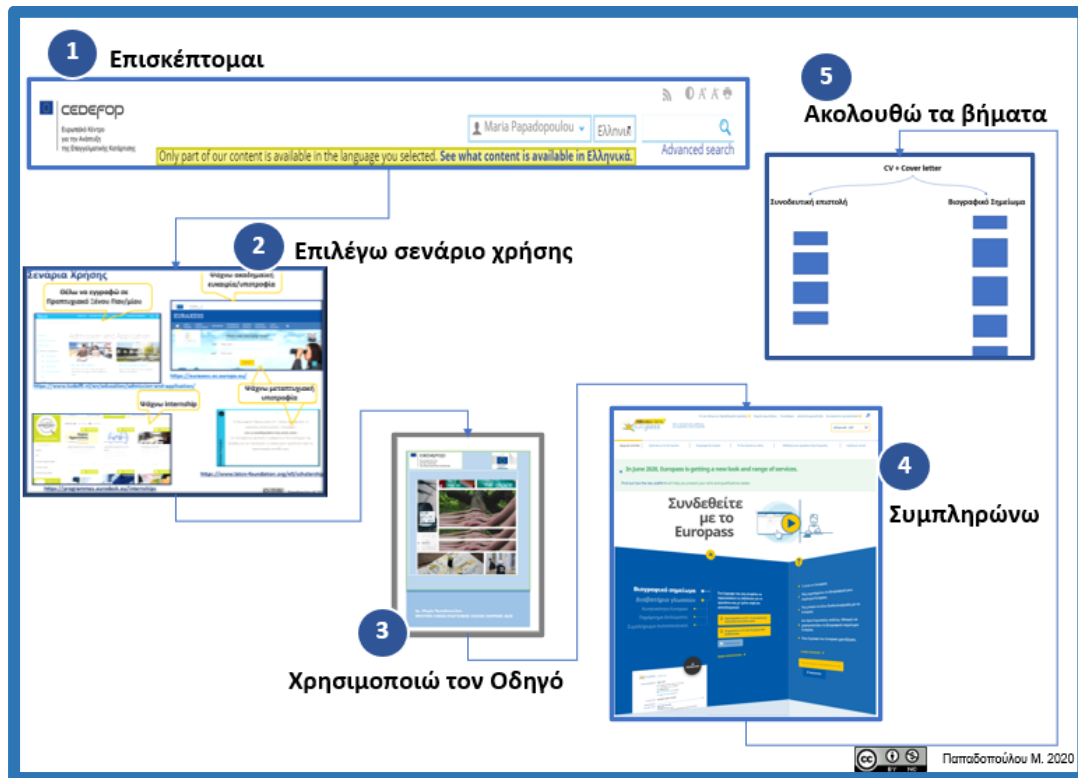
1 Επισκέπτομαι

CEDEFOP
Ευρωπαϊκό Κέντρο για την Ανάπτυξη της Επαγγελματικής Κατάρτισης

Maria Papadopoulou
Ελληνικά
Advanced search

Only part of our content is available in the language you selected. See what content is available in Ελληνικά.

2 Επιλέγω σενάριο χρήσης

Σενάρια Χρήσης
Θέλω να εγγραφώ σε Πανεπιστήμιο Ξένου Πανεπιστημίου
Ψάχνω ακαδημαϊκή ευκαιρία/υποτροφία
Ψάχνω internship
Ψάχνω μεταπτυχιακή υποτροφία
https://www.tudelft.nl/en/education/admission-and-application/
https://euraxess.ec.europa.eu/
https://www.latsis-foundation.org/el/scholarships
https://programmes.eurodesk.eu/internships

3 Χρησιμοποιώ τον Οδηγό

CEDEFOP

4 Συμπληρώνω

In June 2020, Europass is getting a new look and range of services.
Συνδεθείτε με το Europass
Βιογραφικό σημείωμα

5 Ακολουθώ τα βήματα

CV + Cover letter
Συνοδευτική επιστολή
Βιογραφικό Σημείωμα

Παπαδοπούλου Μ. 2020